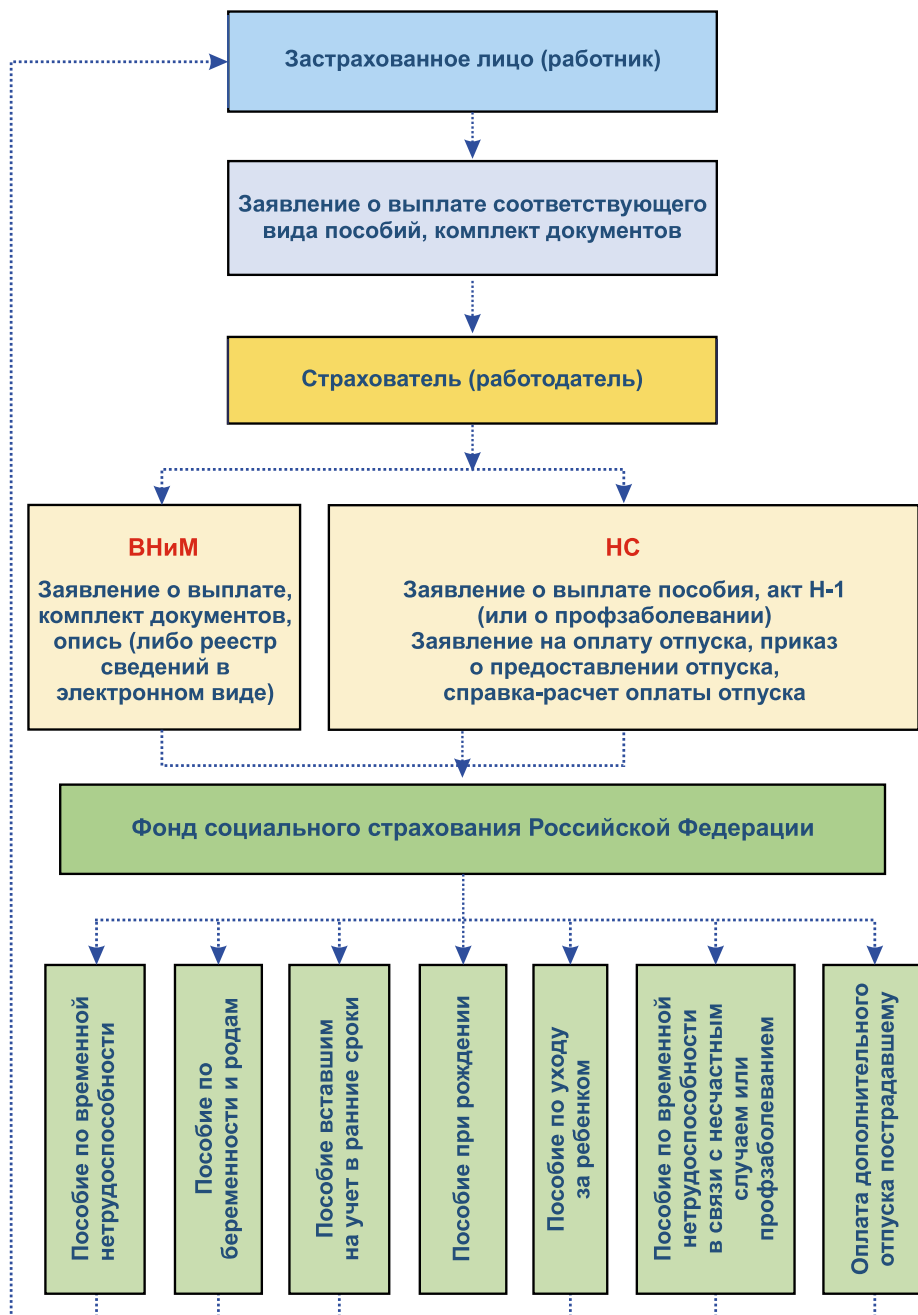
Застрахованное лицо (работник)

Заявление о выплате соответствующего вида пособий, комплект документов

Страхователь (работодатель)

ВНиМ

Заявление о выплате, комплект документов, опись (либо реестр сведений в электронном виде)

НС

Заявление о выплате пособия, акт Н-1 (или о профзаболевании)
Заявление на оплату отпуска, приказ о предоставлении отпуска, справка-расчет оплаты отпуска

Фонд социального страхования Российской Федерации

Пособие по временной нетрудоспособности

Пособие по беременности и родам

Пособие вставшим на учет в ранние сроки

Пособие при рождении

Пособие по уходу за ребенком

Пособие по временной нетрудоспособности в связи с несчастным случаем или профзаболеванием

Оплата дополнительного отпуска пострадавшему